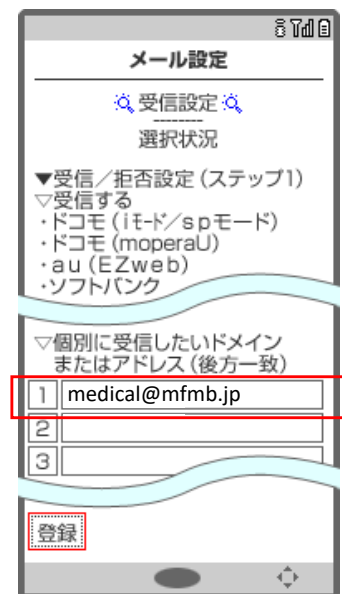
メール設定

受信設定
--------
選択状況

▼受信/拒否設定 (ステップ1)
▽受信する
・ドコモ (iモード/spモード)
・ドコモ (moperaU)
・au (EZweb)
・ソフトバンク

▽個別に受信したいドメイン
またはアドレス(後方一致)

| 1 | medical@mfmb.jp |
|---|---|
| 2 | |
| 3 | |

登録